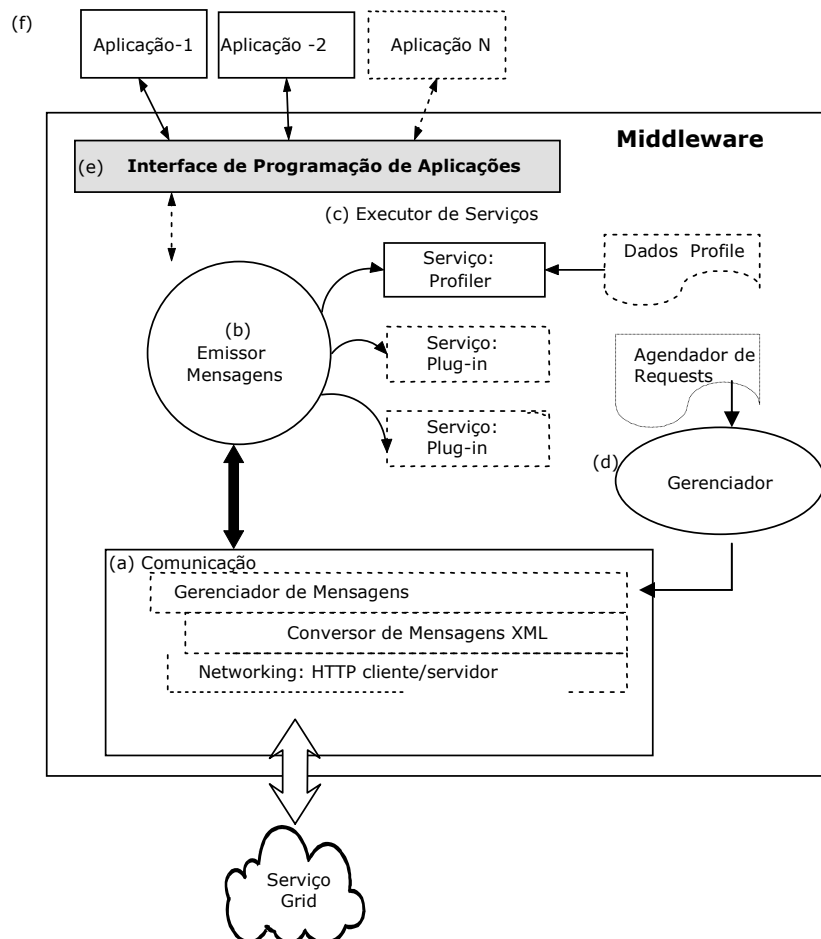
(f)

Aplicação-1

Aplicação -2

Aplicação N

Middleware

(e) Interface de Programação de Aplicações

(c) Executor de Serviços

Serviço: Profiler

Dados Profile

(b) Emissor Mensagens

Serviço: Plug-in

Agendador de Requests

Serviço: Plug-in

(d) Gerenciador

(a) Comunicação

Gerenciador de Mensagens

Conversor de Mensagens XML

Networking: HTTP cliente/servidor

Serviço Grid